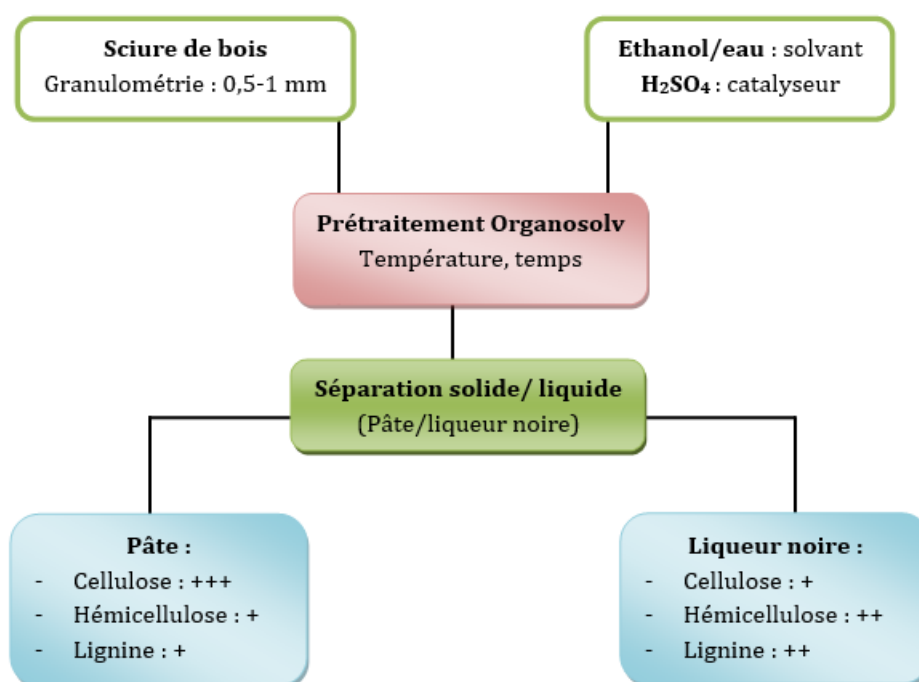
**Sciure de bois**
Granulométrie : 0,5-1 mm

**Ethanol/eau** : solvant
**$H_2SO_4$** : catalyseur

**Prétraitement Organosolv**
Température, temps

**Séparation solide/ liquide**
(Pâte/liqueur noire)

**Pâte :**
- Cellulose : +++
- Hémicellulose : +
- Lignine : +

**Liqueur noire :**
- Cellulose : +
- Hémicellulose : ++
- Lignine : ++